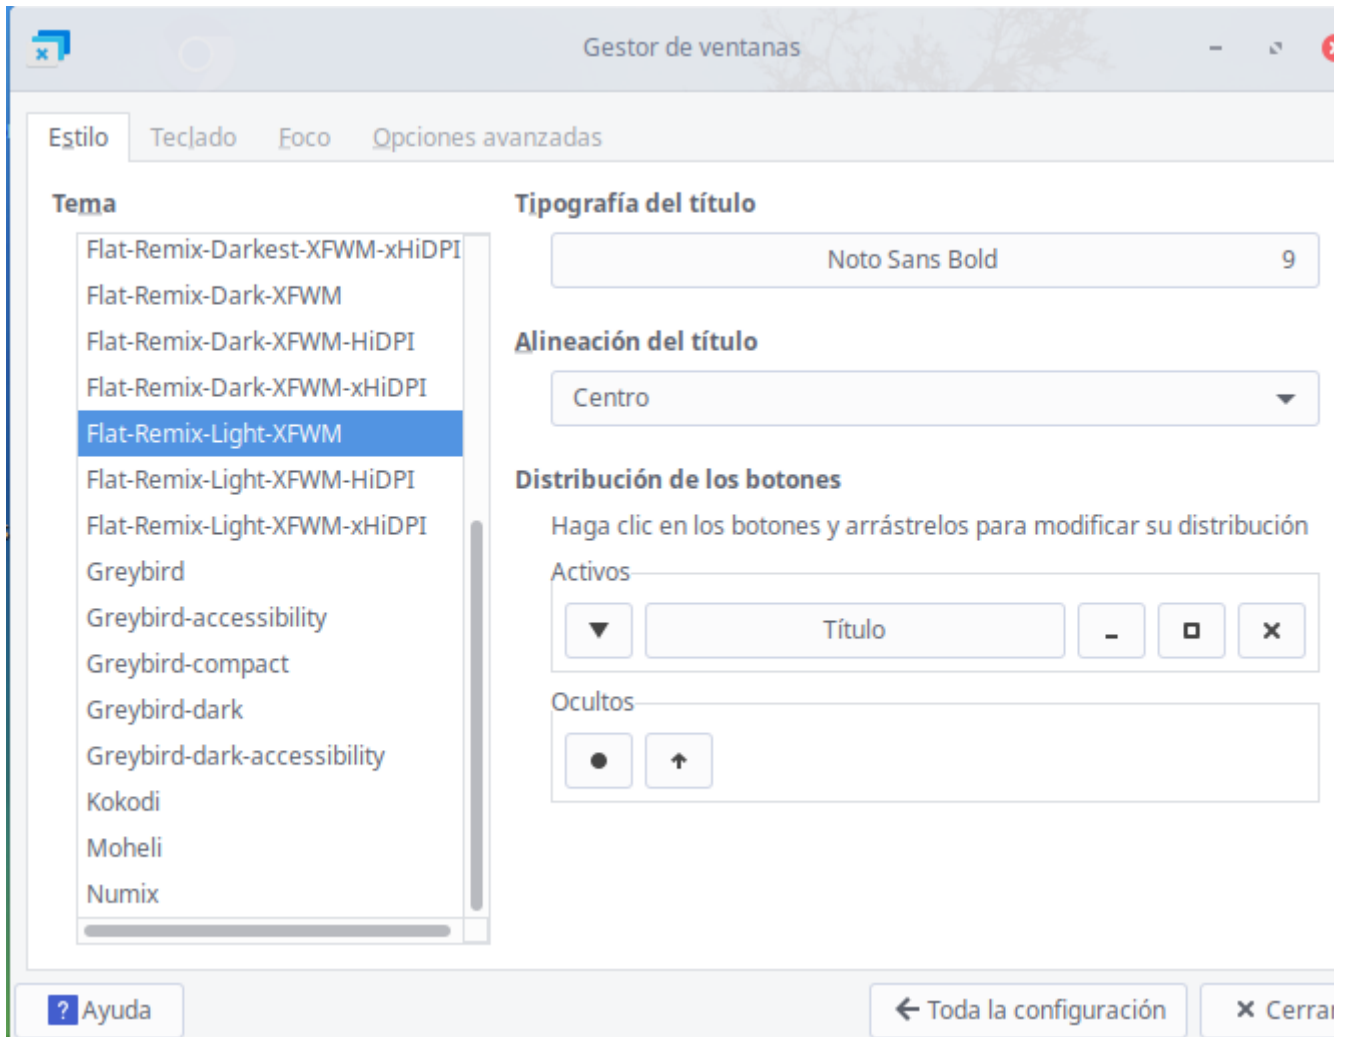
Gestor de ventanas

Estilo Teclado Foco Opciones avanzadas

Tema

Flat-Remix-Darkest-XFWM-xHiDPI
Flat-Remix-Dark-XFWM
Flat-Remix-Dark-XFWM-HiDPI
Flat-Remix-Dark-XFWM-xHiDPI
Flat-Remix-Light-XFWM
Flat-Remix-Light-XFWM-HiDPI
Flat-Remix-Light-XFWM-xHiDPI
Greybird
Greybird-accessibility
Greybird-compact
Greybird-dark
Greybird-dark-accessibility
Kokodi
Moheli
Numix

Tipografía del título

Noto Sans Bold 9

Alineación del título

Centro

Distribución de los botones

Haga clic en los botones y arrástrelos para modificar su distribución

Activos

Título

Ocultos

? Ayuda

Toda la configuración

Cerrar